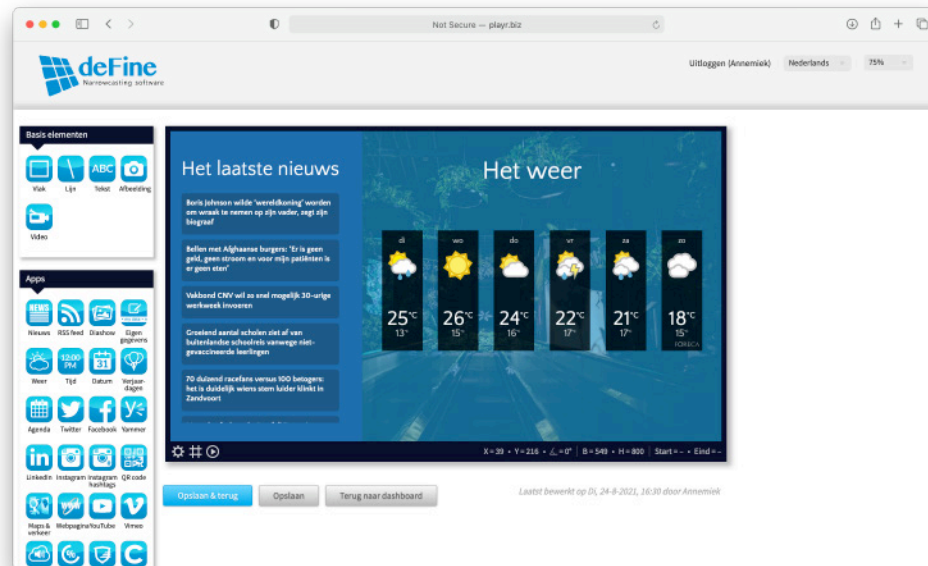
Not Secure — playr.biz

deFine
Narrowcasting software

Uitloggen (Annemiek) Nederlands 75%

Basis elementen

Vlak Lijn ABC Tekst Afbeelding

Video

Apps

NEWS Nieuws RSS feed Diashow Eigen gegevens

Weer 12:00 PM Tijd 31 Datum Verjaardagen

Agenda Twitter Facebook Yammer

LinkedIn Instagram Instagram hashtags QR code

Maps & verkeer Webpagina YouTube Vimeo

Het laatste nieuws

Boris Johnson wilde 'wereldkoning' worden om wraak te nemen op zijn vader, zegt zijn biograaf

Bellen met Afghaanse burgers: "Er is geen geld, geen stroom en voor mijn patiënten is er geen eten"

Vakbond CNV wil zo snel mogelijk 30-urige werkweek invoeren

Groeiend aantal scholen ziet af van buitenlandse schoolreis vanwege niet-gevaccineerde leerlingen

70 duizend racefans versus 100 betogers: het is duidelijk wiens stem luider klinkt in Zandvoort

Het weer

| di | wo | do | vr | za | zo |
|---|---|---|---|---|---|
| 25°C | 26°C | 24°C | 22°C | 21°C | 18°C |
| 13° | 15° | 16° | 17° | 17° | 15° |

FORECA

X = 39 • Y = 216 • ∠ = 0° | B = 549 • H = 800 | Start = – • Eind = –

Opslaan & terug Opslaan Terug naar dashboard

Laatst bewerkt op Di, 24-8-2021, 16:30 door Annemiek